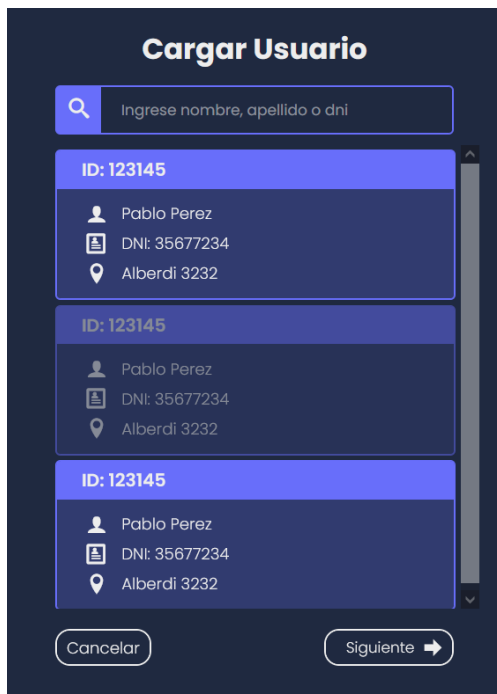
Cargar Usuario

Ingrese nombre, apellido o dni

ID: 123145
Pablo Perez
DNI: 35677234
Alberdi 3232

ID: 123145
Pablo Perez
DNI: 35677234
Alberdi 3232

ID: 123145
Pablo Perez
DNI: 35677234
Alberdi 3232

Cancelar

Siguiente